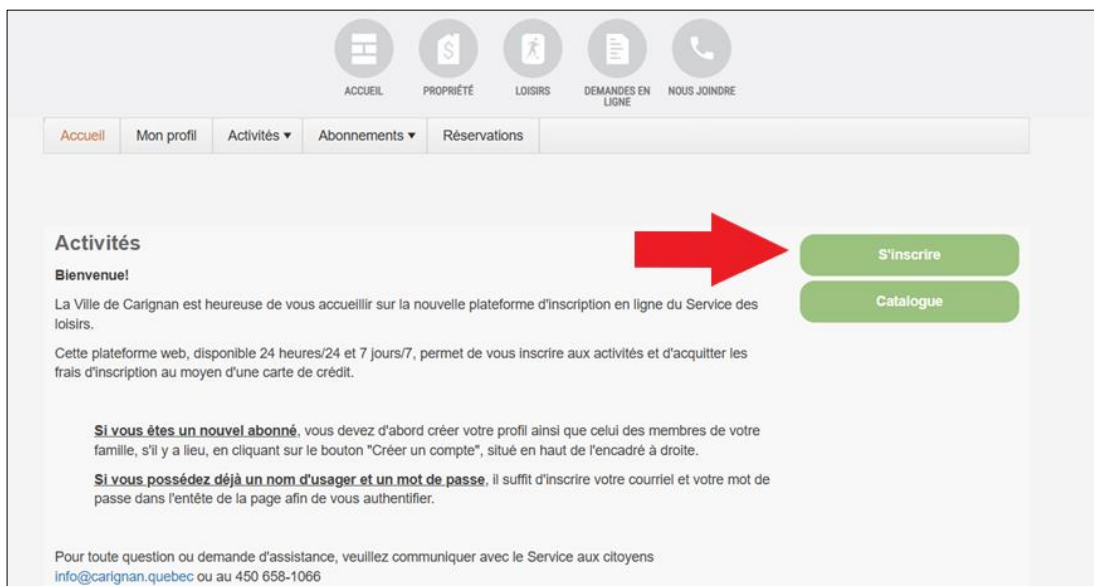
ACCUEIL PROPRIÉTÉ LOISIRS DEMANDES EN LIGNE NOUS JOINDRE

Accueil | Mon profil | Activités ▾ | Abonnements ▾ | Réservations

Activités

S'inscrire

Catalogue

**Bienvenue!**

La Ville de Carignan est heureuse de vous accueillir sur la nouvelle plateforme d'inscription en ligne du Service des loisirs.

Cette plateforme web, disponible 24 heures/24 et 7 jours/7, permet de vous inscrire aux activités et d'acquitter les frais d'inscription au moyen d'une carte de crédit.

Si vous êtes un nouvel abonné, vous devez d'abord créer votre profil ainsi que celui des membres de votre famille, s'il y a lieu, en cliquant sur le bouton "Créer un compte", situé en haut de l'encadré à droite.

Si vous possédez déjà un nom d'usager et un mot de passe, il suffit d'inscrire votre courriel et votre mot de passe dans l'entête de la page afin de vous authentifier.

Pour toute question ou demande d'assistance, veuillez communiquer avec le Service aux citoyens info@carignan.quebec ou au 450 658-1066